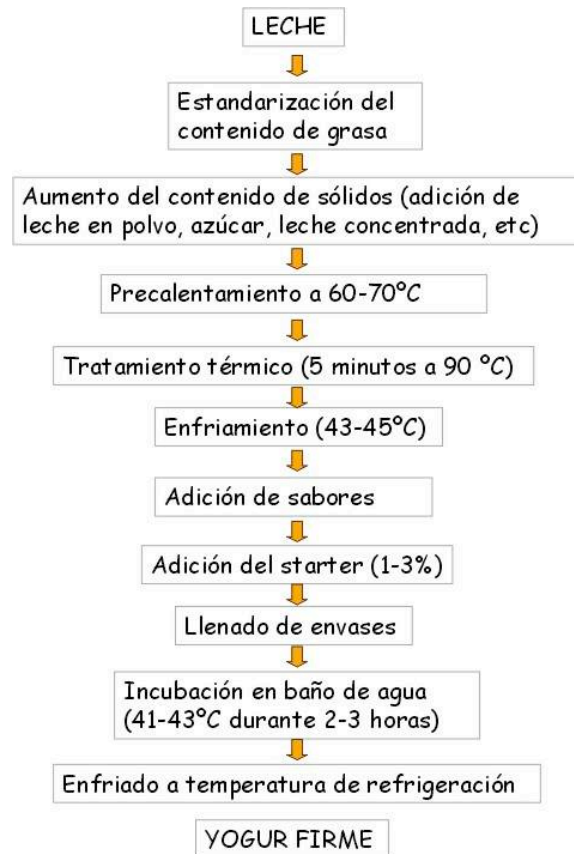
LECHE

Estandarización del contenido de grasa

Aumento del contenido de sólidos (adición de leche en polvo, azúcar, leche concentrada, etc)

Precalentamiento a 60-70°C

Tratamiento térmico (5 minutos a 90 °C)

Enfriamiento (43-45°C)

Adición de sabores

Adición del starter (1-3%)

Llenado de envases

Incubación en baño de agua (41-43°C durante 2-3 horas)

Enfriado a temperatura de refrigeración

YOGUR FIRME